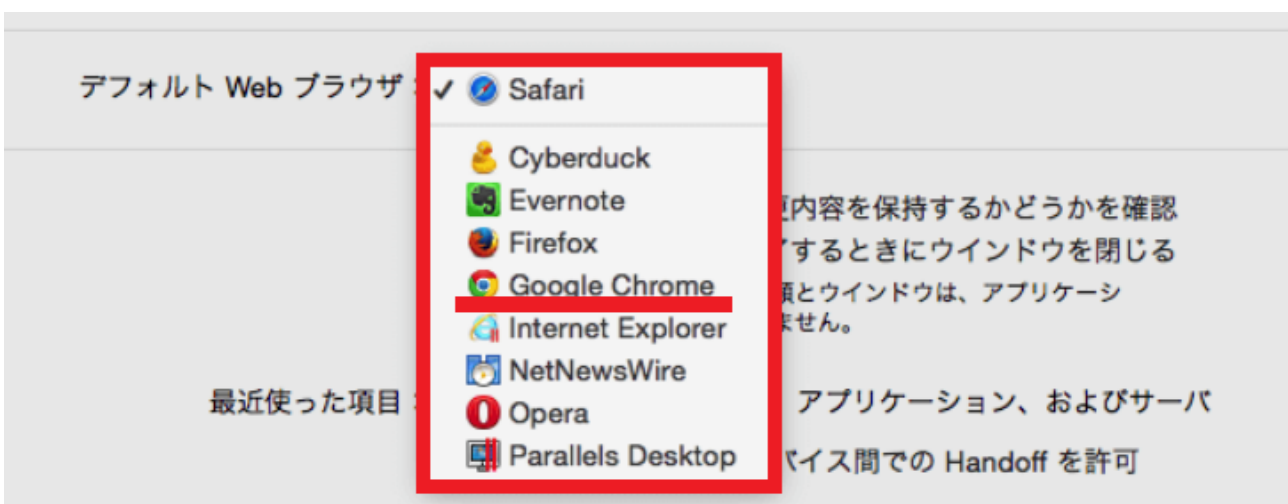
デフォルト Web ブラウザ：✓ Safari

Cyberduck
Evernote
Firefox
Google Chrome
Internet Explorer
NetNewsWire
Opera
Parallels Desktop

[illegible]内容を保持するかどうかを確認
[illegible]するときにウインドウを閉じる
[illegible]類とウインドウは、アプリケーシ
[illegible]ません。

最近使った項目：
アプリケーション、およびサーバ
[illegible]バイス間での Handoff を許可